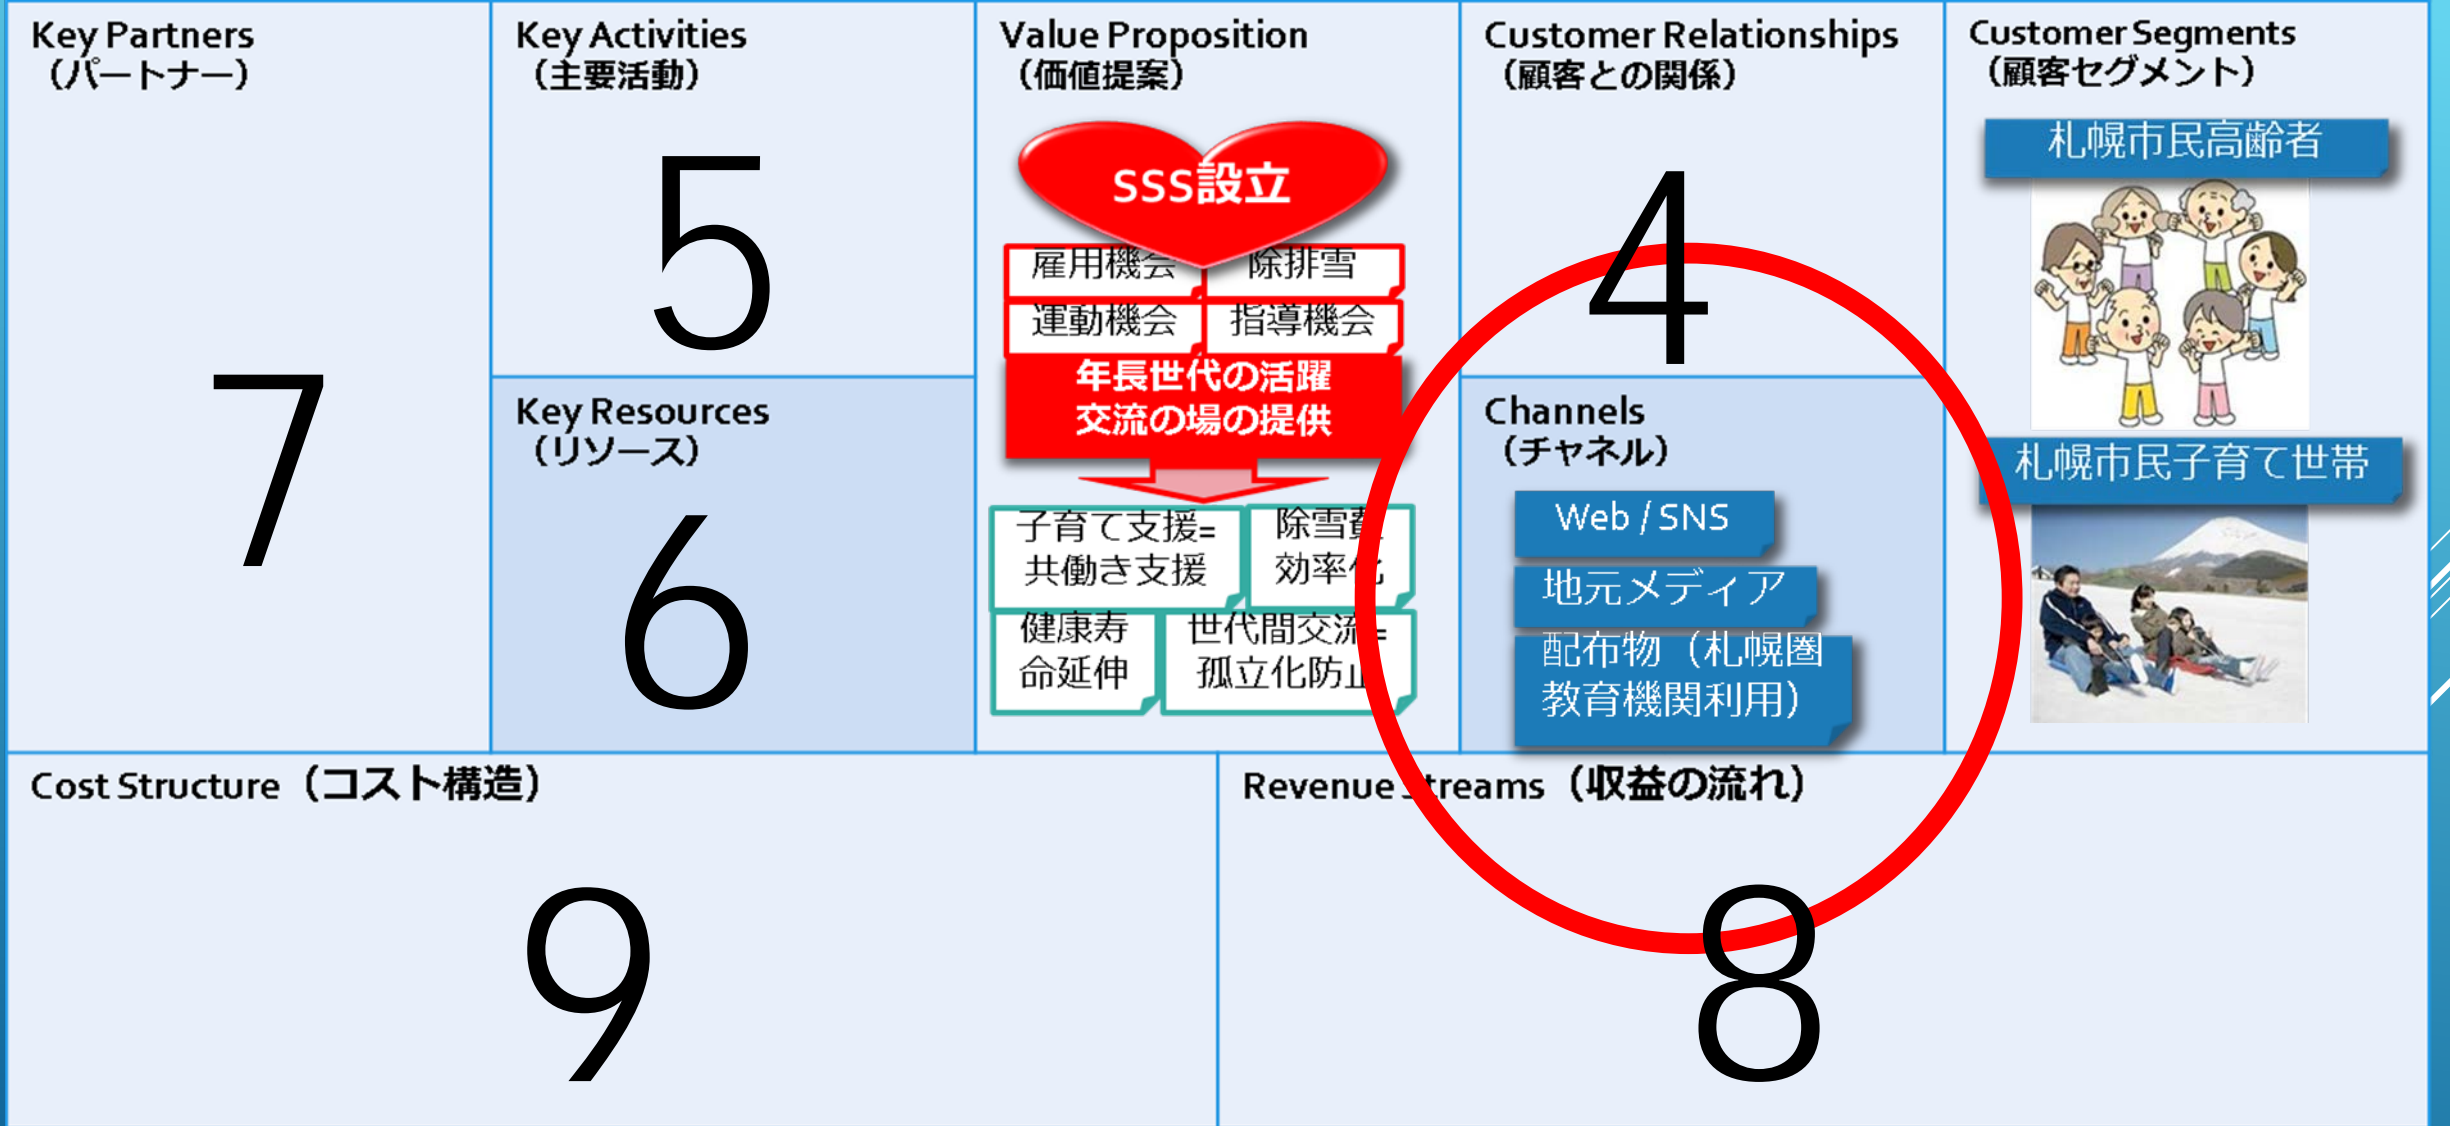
Key Partners
(パートナー)

7

Key Activities
(主要活動)

5

Key Resources
(リソース)

6

Value Proposition
(価値提案)

SSS設立

雇用機会 | 除排雪
運動機会 | 指導機会

年長世代の活躍
交流の場の提供

子育て支援=
共働き支援

除雪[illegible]
効率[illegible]

健康寿
命延伸

世代間交流=
孤立化防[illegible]

Customer Relationships
(顧客との関係)

4

Channels
(チャネル)

Web / SNS

地元メディア

配布物(札幌圏
教育機関利用)

Customer Segments
(顧客セグメント)

札幌市民高齢者

札幌市民子育て世帯

Cost Structure(コスト構造)

9

Revenue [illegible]treams(収益の流れ)

8